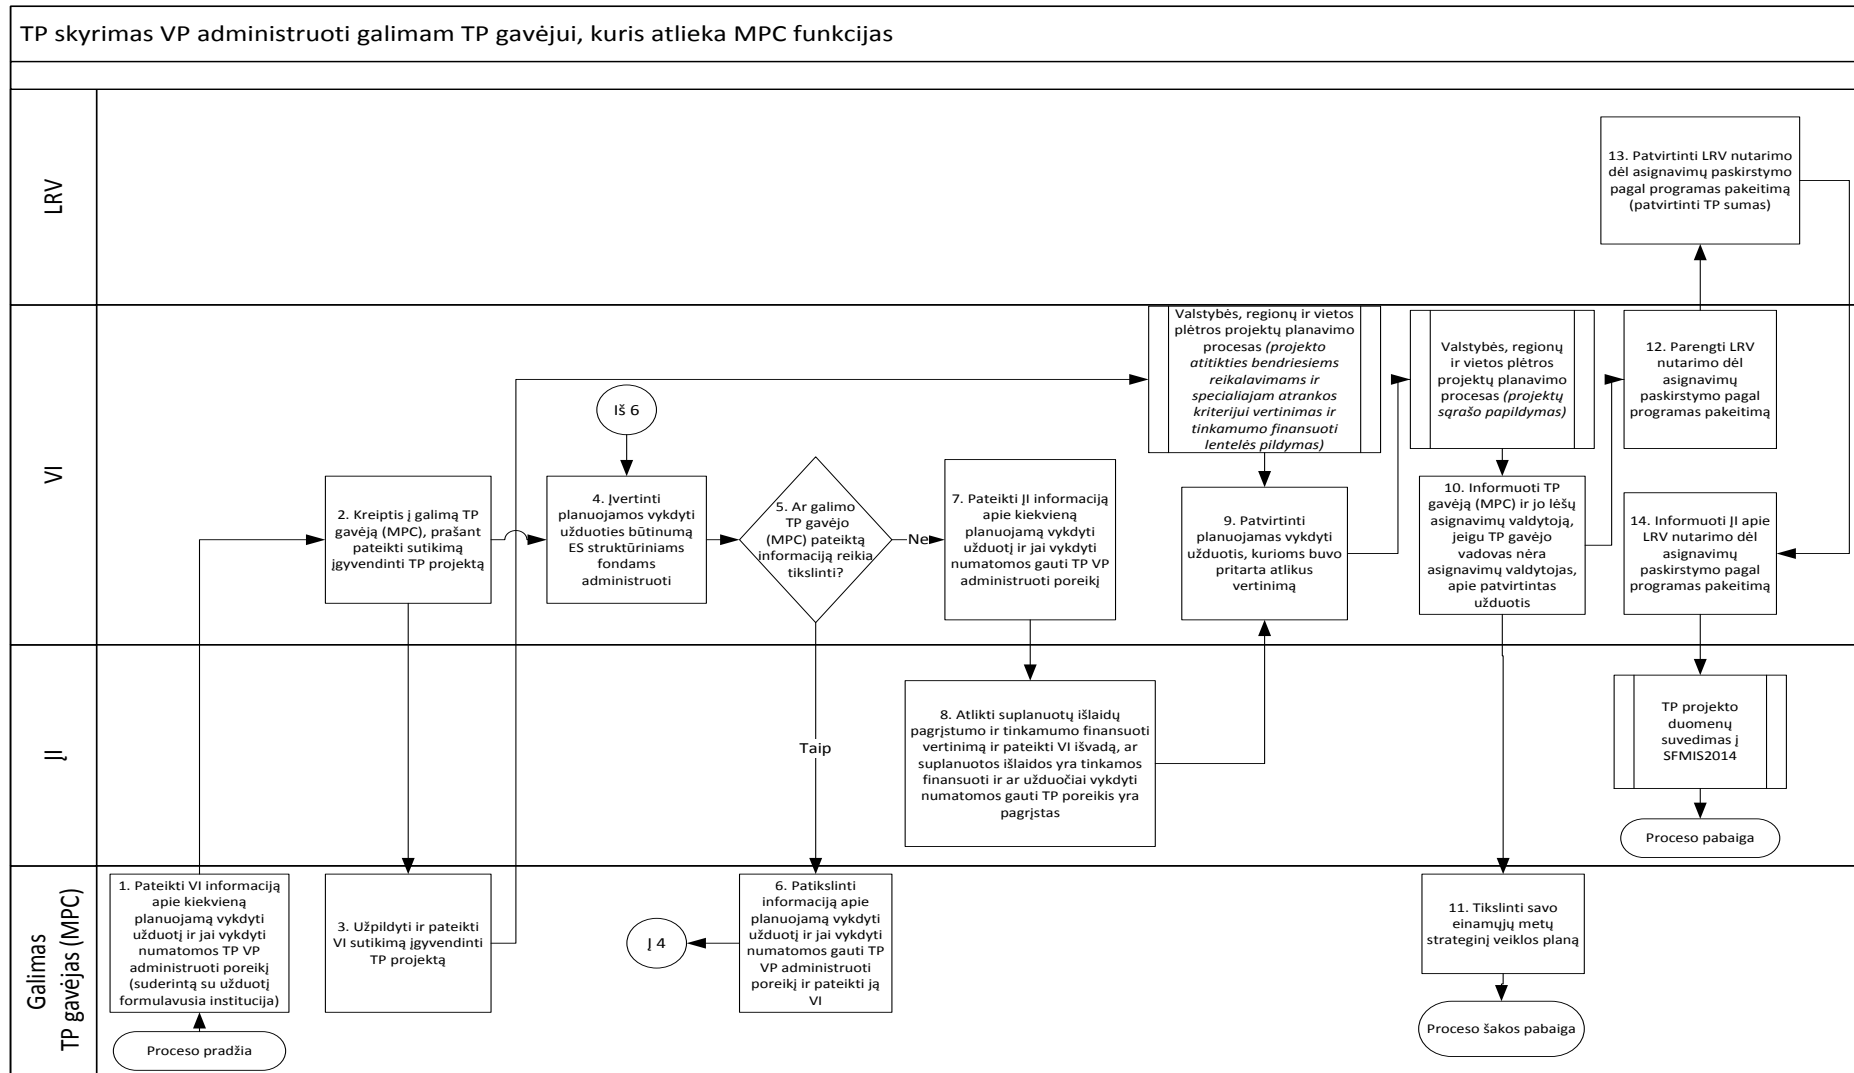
TP skyrimas VP administruoti galimam TP gavėjui, kuris atlieka MPC funkcijas

LRV

13. Patvirtinti LRV nutarimo dėl asignavimų paskirstymo pagal programas pakeitimą (patvirtinti TP sumas)

VI

Valstybės, regionų ir vietos plėtros projektų planavimo procesas *(projekto atitikties bendriesiems reikalavimams ir specialiajam atrankos kriterijui vertinimas ir tinkamumo finansuoti lentelės pildymas)*

Valstybės, regionų ir vietos plėtros projektų planavimo procesas *(projektų sąrašo papildymas)*

12. Parengti LRV nutarimo dėl asignavimų paskirstymo pagal programas pakeitimą

Iš 6

2. Kreiptis į galimą TP gavėją (MPC), prašant pateikti sutikimą įgyvendinti TP projektą

4. Įvertinti planuojamos vykdyti užduoties būtinumą ES struktūriniams fondams administruoti

5. Ar galimo TP gavėjo (MPC) pateiktą informaciją reikia tikslinti?

Ne

7. Pateikti JI informaciją apie kiekvieną planuojamą vykdyti užduotį ir jai vykdyti numatomos gauti TP VP administruoti poreikį

9. Patvirtinti planuojamas vykdyti užduotis, kurioms buvo pritarta atlikus vertinimą

10. Informuoti TP gavėją (MPC) ir jo lėšų asignavimų valdytoją, jeigu TP gavėjo vadovas nėra asignavimų valdytojas, apie patvirtintas užduotis

14. Informuoti JI apie LRV nutarimo dėl asignavimų paskirstymo pagal programas pakeitimą

JI

Taip

8. Atlikti suplanuotų išlaidų pagrįstumo ir tinkamumo finansuoti vertinimą ir pateikti VI išvadą, ar suplanuotos išlaidos yra tinkamos finansuoti ir ar užduočiai vykdyti numatomos gauti TP poreikis yra pagrįstas

TP projekto duomenų suvedimas į SFMIS2014

Proceso pabaiga

Galimas TP gavėjas (MPC)

1. Pateikti VI informaciją apie kiekvieną planuojamą vykdyti užduotį ir jai vykdyti numatomos TP VP administruoti poreikį (suderintą su užduotį formulavusia institucija)

Proceso pradžia

3. Užpildyti ir pateikti VI sutikimą įgyvendinti TP projektą

Į 4

6. Patikslinti informaciją apie planuojamą vykdyti užduotį ir jai vykdyti numatomos gauti TP VP administruoti poreikį ir pateikti ją VI

11. Tikslinti savo einamųjų metų strateginį veiklos planą

Proceso šakos pabaiga